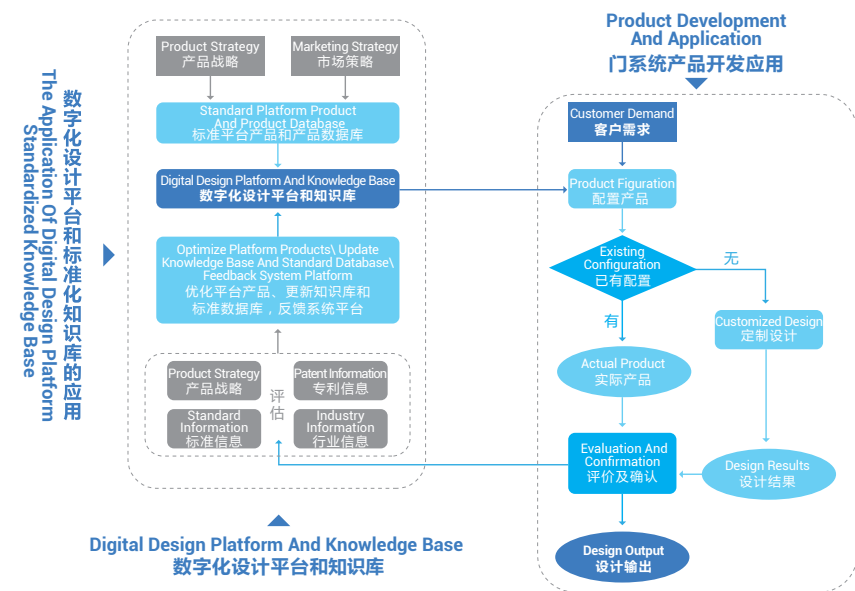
数字化设计平台和标准化知识库的应用
The Application Of Digital Design Platform Standardized Knowledge Base

Product Strategy
产品战略

Marketing Strategy
市场策略

Standard Platform Product And Product Database
标准平台产品和产品数据库

Digital Design Platform And Knowledge Base
数字化设计平台和知识库

Optimize Platform Products\ Update Knowledge Base And Standard Database\ Feedback System Platform
优化平台产品、更新知识库和标准数据库，反馈系统平台

Product Strategy
产品战略

Patent Information
专利信息

评估

Standard Information
标准信息

Industry Information
行业信息

Digital Design Platform And Knowledge Base
数字化设计平台和知识库

Product Development And Application
门系统产品开发应用

Customer Demand
客户需求

Product Figuration
配置产品

Existing Configuration
已有配置

无

有

Customized Design
定制设计

Actual Product
实际产品

Evaluation And Confirmation
评价及确认

Design Results
设计结果

Design Output
设计输出